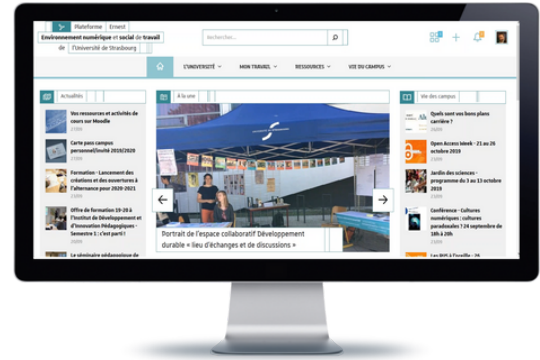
Plateforme Ernest
Environnement numérique et social de travail
de l'Université de Strasbourg

Rechercher...

L'UNIVERSITÉ MON TRAVAIL RESSOURCES VIE DU CAMPUS

Actualités
Vos ressources et activités de cours sur Moodle
Carte pass campus personnel l'invité 2019/2020
Formation - Lancement des créations et des ouvertures à l'alternance pour 2020-2021
Offre de formation 19-20 à l'Institut de Développement et d'Innovation Pédagogiques - Semestre 1 : C'est parti !
Le séminaire pédagogique de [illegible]

À la une
Portrait de l'espace collaboratif Développement durable « lieu d'échanges et de discussions »

Vie des campus
Quels sont vos bons plans carrière ?
Open Access Week - 21 au 26 octobre 2019
Jardin des sciences : programme du 3 au 13 octobre 2019
Conférence - Cultures numériques : cultures paradoxales ? 24 septembre de 18h à 20h
Les BU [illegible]